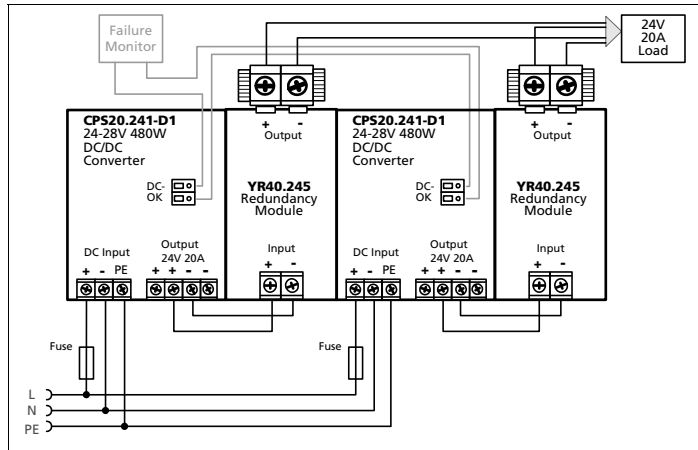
Failure Monitor

24V 20A Load

+ - Output

+ - Output

CPS20.241-D1
24-28V 480W
DC/DC
Converter

DC-OK

YR40.245
Redundancy
Module

DC Input
+ - PE

Output
24V 20A
+ + - -

Input
+ -

CPS20.241-D1
24-28V 480W
DC/DC
Converter

DC-OK

YR40.245
Redundancy
Module

DC Input
+ - PE

Output
24V 20A
+ + - -

Input
+ -

Fuse

Fuse

L
N
PE